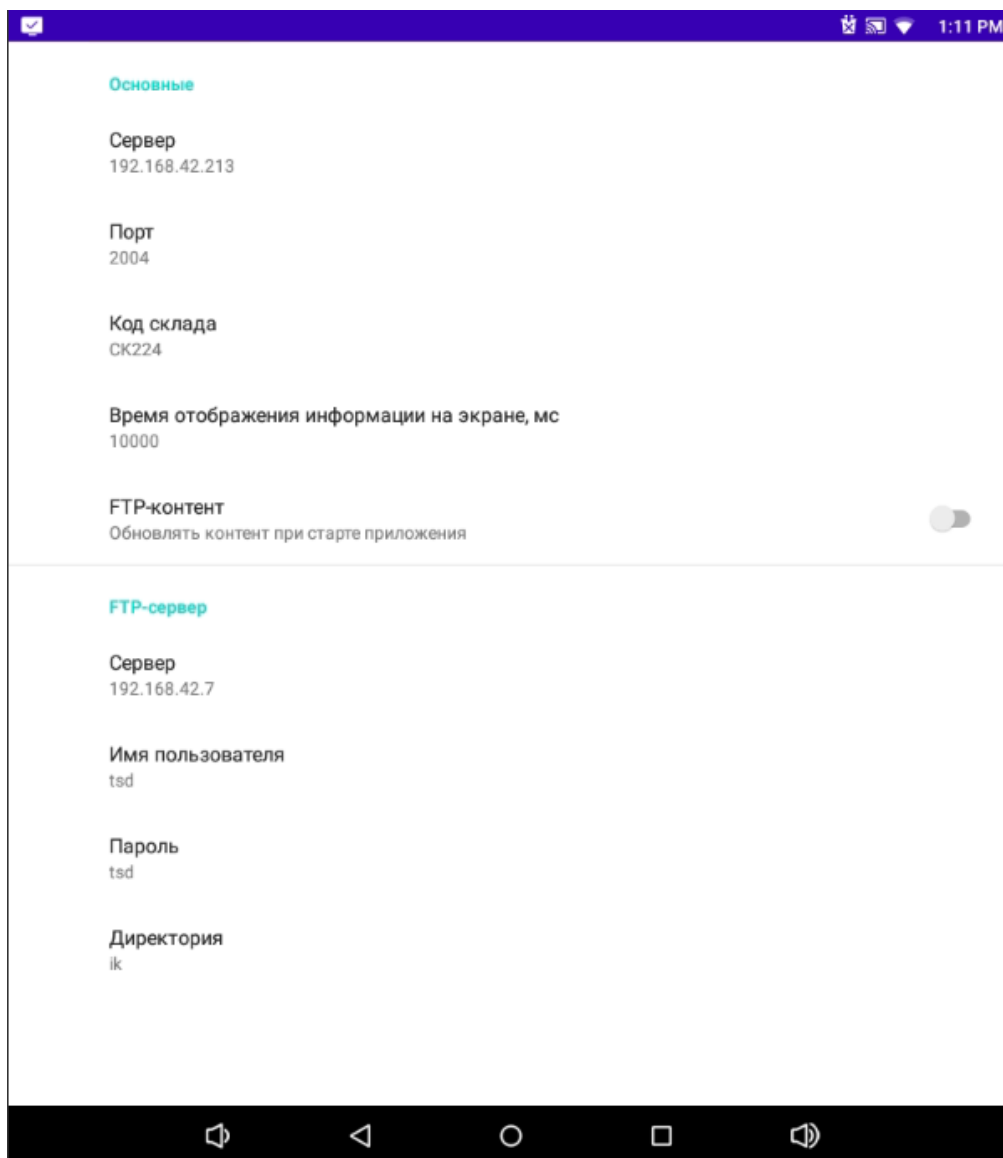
1:11 PM

Основные

Сервер
192.168.42.213

Порт
2004

Код склада
CK224

Время отображения информации на экране, мс
10000

FTP-контент
Обновлять контент при старте приложения

FTP-сервер

Сервер
192.168.42.7

Имя пользователя
tsd

Пароль
tsd

Директория
ik